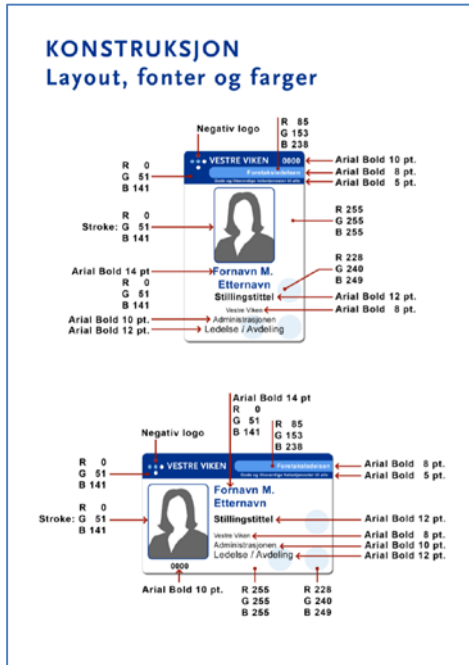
KONSTRUKSJON
Layout, fonter og farger

Negativ logo

R 85
G 153
B 238

VESTRE VIKEN 0000
Foretaksledelsen
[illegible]

Arial Bold 10 pt.
Arial Bold 8 pt.
Arial Bold 5 pt.

R 0
G 51
B 141

R 0
Stroke: G 51
B 141

R 255
G 255
B 255

Arial Bold 14 pt
R 0
G 51
B 141

Fornavn M.
Etternavn
Stillingstittel
Vestre Viken
Administrasjonen
Ledelse / Avdeling

R 228
G 240
B 249

Arial Bold 12 pt.
Arial Bold 8 pt.
Arial Bold 10 pt.
Arial Bold 12 pt.

Negativ logo

Arial Bold 14 pt
R 0
G 51
B 141

R 85
G 153
B 238

R 0
G 51
B 141

VESTRE VIKEN
Foretaksledelsen
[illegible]

Arial Bold 8 pt.
Arial Bold 5 pt.

R 0
Stroke: G 51
B 141

Fornavn M.
Etternavn
Stillingstittel
Vestre Viken
Administrasjonen
Ledelse / Avdeling
0000

Arial Bold 12 pt.
Arial Bold 8 pt.
Arial Bold 10 pt.
Arial Bold 12 pt.

Arial Bold 10 pt.

R 255
G 255
B 255

R 228
G 240
B 249